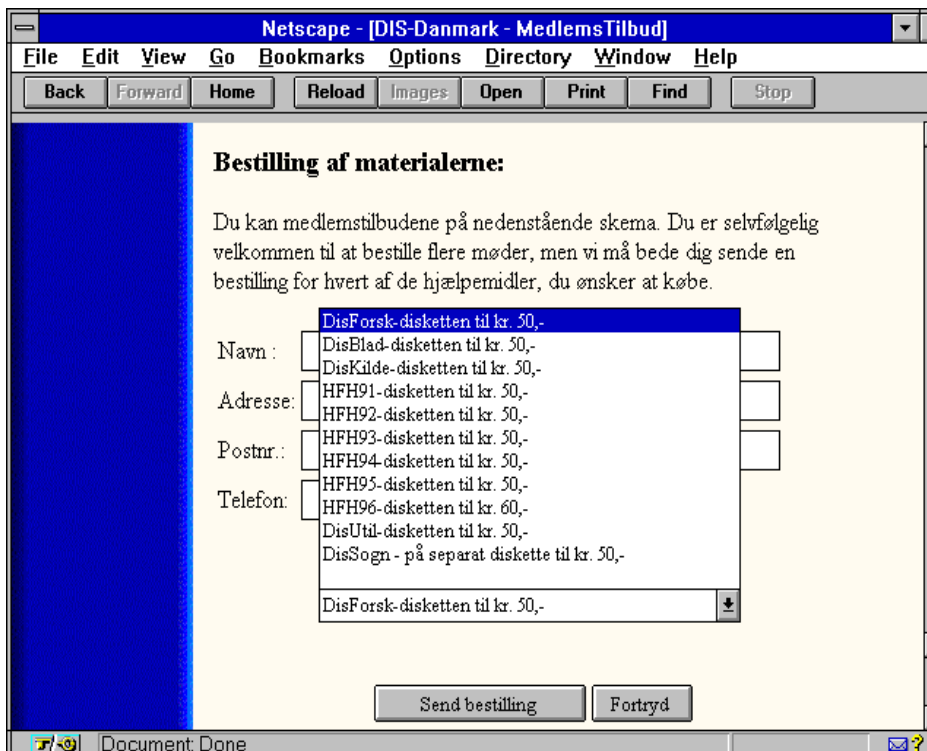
Netscape - [DIS-Danmark - MedlemsTilbud]

File Edit View Go Bookmarks Options Directory Window Help

Back Forward Home Reload Images Open Print Find Stop

Bestilling af materialerne:

Du kan medlemstilbudene på nedenstående skema. Du er selvfølgelig velkommen til at bestille flere møder, men vi må bede dig sende en bestilling for hvert af de hjælpemidler, du ønsker at købe.

Navn :

Adresse:

Postnr.:

Telefon:

DisForsk-disketten til kr. 50,-
DisBlad-disketten til kr. 50,-
DisKilde-disketten til kr. 50,-
HFH91-disketten til kr. 50,-
HFH92-disketten til kr. 50,-
HFH93-disketten til kr. 50,-
HFH94-disketten til kr. 50,-
HFH95-disketten til kr. 50,-
HFH96-disketten til kr. 60,-
DisUtil-disketten til kr. 50,-
DisSogn - på separat diskette til kr. 50,-

DisForsk-disketten til kr. 50,-

Send bestilling Fortryd

Document: Done